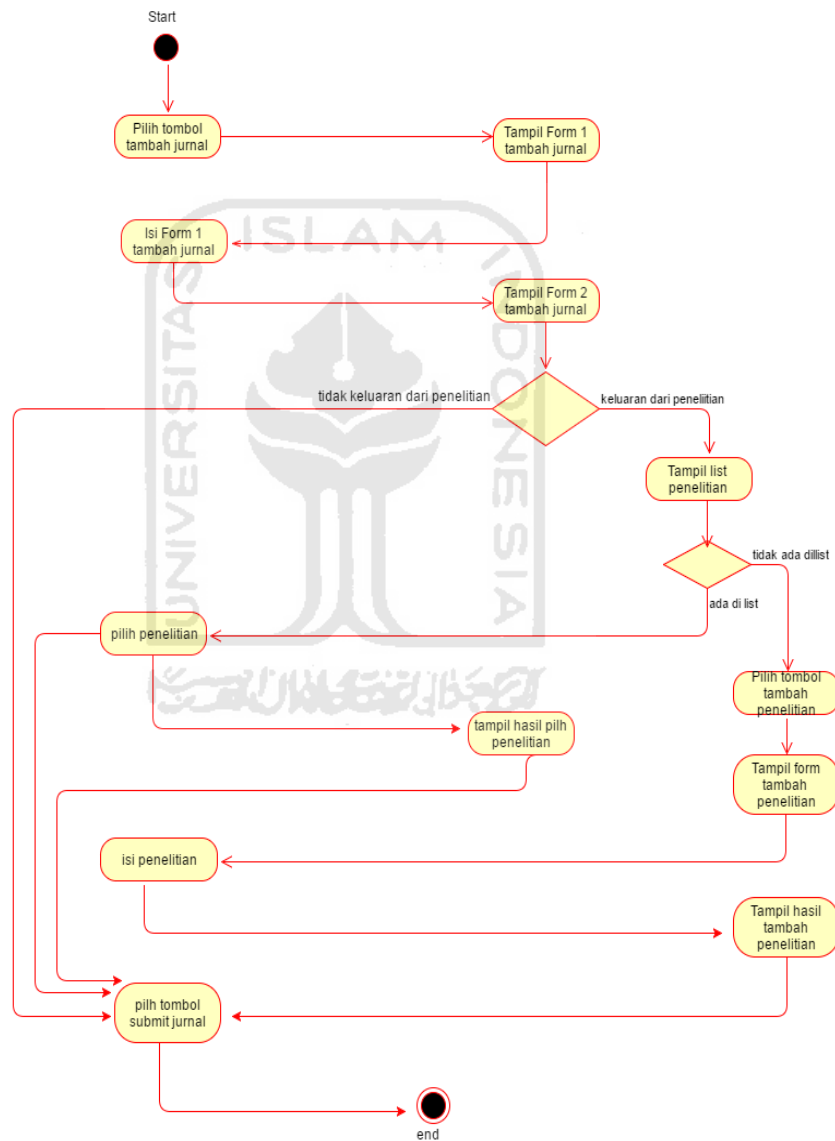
Start

Pilih tombol tambah jurnal

Tampil Form 1 tambah jurnal

Isi Form 1 tambah jurnal

Tampil Form 2 tambah jurnal

tidak keluaran dari penelitian

keluaran dari penelitian

Tampil list penelitian

tidak ada dillist

ada di list

pilih penelitian

Pilih tombol tambah penelitian

tampil hasil pilh penelitian

Tampil form tambah penelitian

isi penelitian

Tampil hasil tambah penelitian

pilh tombol submit jurnal

end

ISLAM INDONESIA UNIVERSITAS